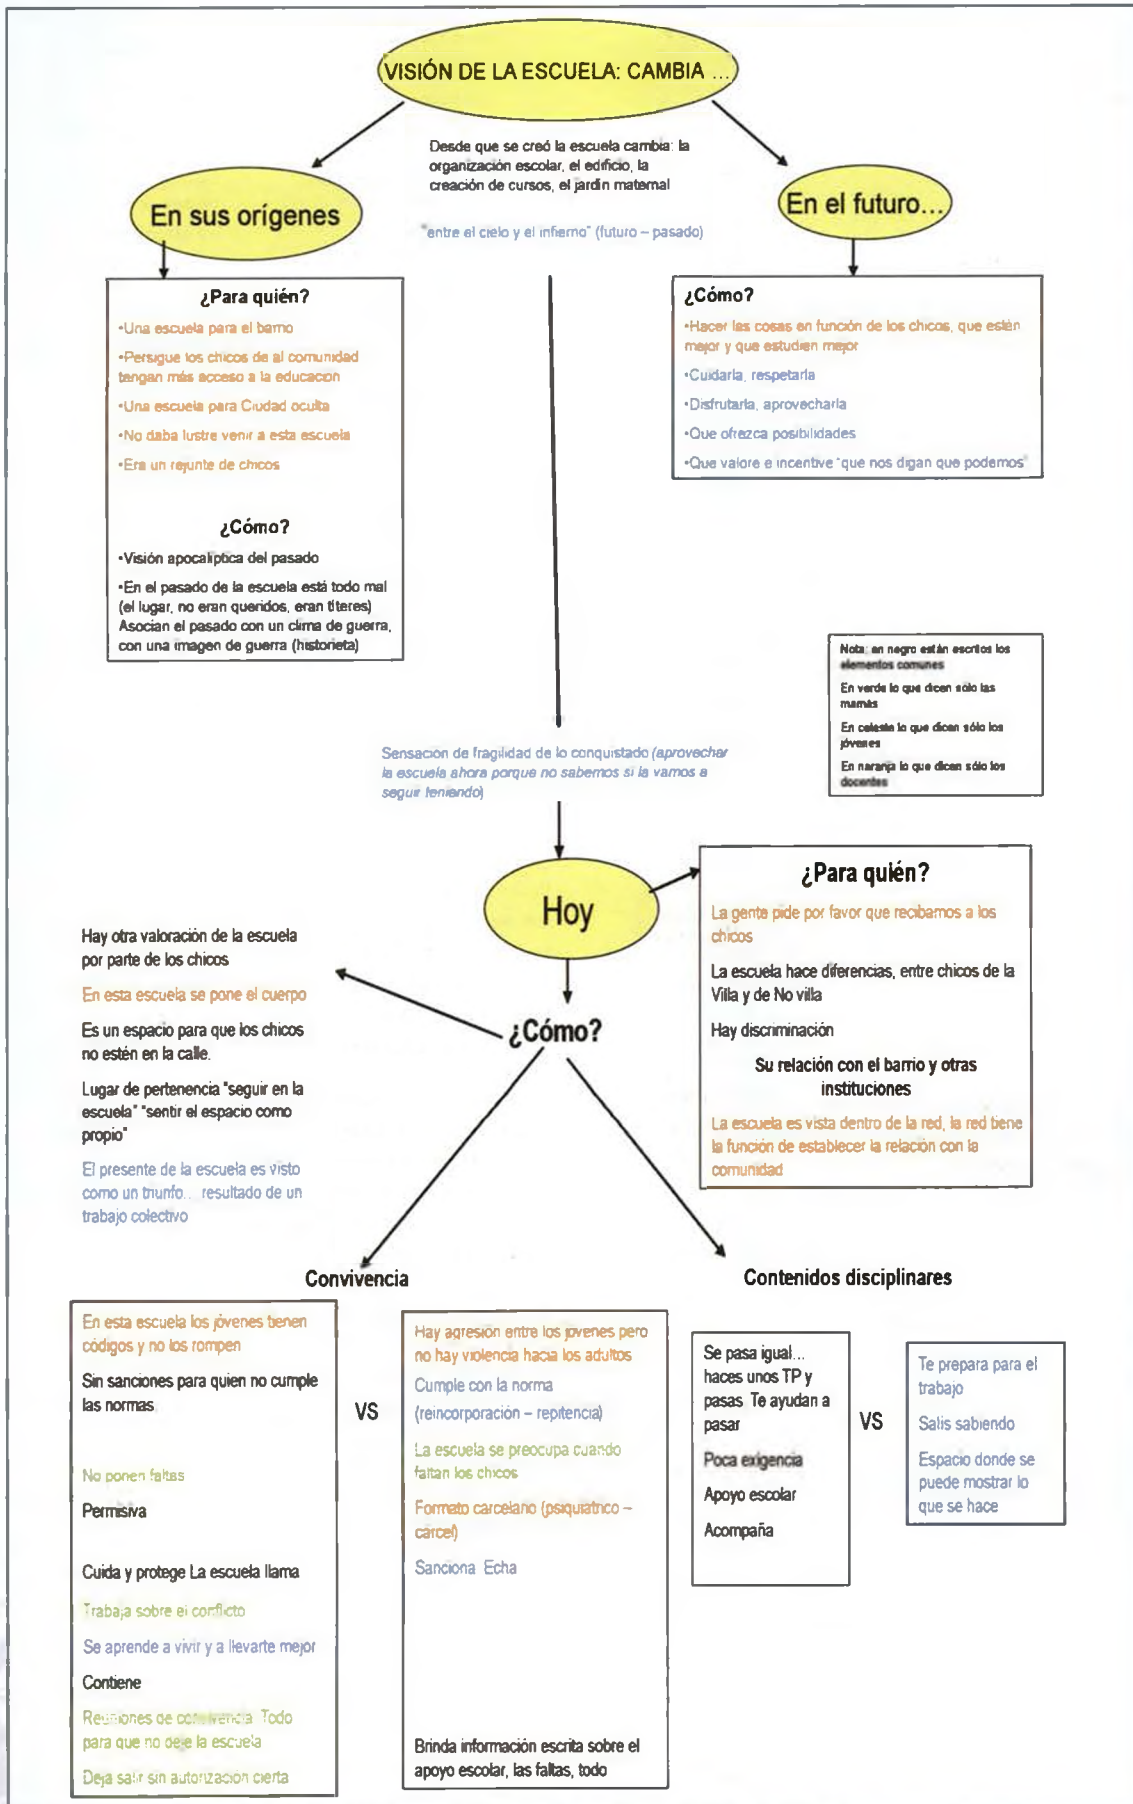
VISIÓN DE LA ESCUELA: CAMBIA ...

Desde que se creó la escuela cambia: la organización escolar, el edificio, la creación de cursos, el jardín maternal

"entre el cielo y el infierno" (futuro – pasado)

En sus orígenes

¿Para quién?

•Una escuela para el barrio

•Persigue los chicos de al comunidad tengan más acceso a la educación

•Una escuela para Ciudad oculta

•No daba lustre venir a esta escuela

•Era un rejunte de chicos

¿Cómo?

•Visión apocalíptica del pasado

•En el pasado de la escuela está todo mal (el lugar, no eran queridos, eran títeres) Asocian el pasado con un clima de guerra, con una imagen de guerra (historieta)

En el futuro...

¿Cómo?

•Hacer las cosas en función de los chicos, que estén mejor y que estudien mejor

•Cuidarla, respetarla

•Disfrutarla, aprovecharla

•Que ofrezca posibilidades

•Que valore e incentive "que nos digan que podemos"

Nota: en negro están escritos los elementos comunes

En verde lo que dicen sólo las mamás

En celeste lo que dicen sólo los jóvenes

En naranja lo que dicen sólo los docentes

Sensación de fragilidad de lo conquistado (aprovechar la escuela ahora porque no sabemos si la vamos a seguir teniendo)

Hoy

¿Para quién?

La gente pide por favor que recibamos a los chicos

La escuela hace diferencias, entre chicos de la Villa y de No villa

Hay discriminación

Su relación con el barrio y otras instituciones

La escuela es vista dentro de la red, la red tiene la función de establecer la relación con la comunidad

¿Cómo?

Hay otra valoración de la escuela por parte de los chicos

En esta escuela se pone el cuerpo

Es un espacio para que los chicos no estén en la calle.

Lugar de pertenencia "seguir en la escuela" "sentir el espacio como propio"

El presente de la escuela es visto como un triunfo... resultado de un trabajo colectivo

Convivencia

En esta escuela los jóvenes tienen códigos y no los rompen

Sin sanciones para quien no cumple las normas

No ponen faltas

Permisiva

Cuida y protege La escuela llama

Trabaja sobre el conflicto

Se aprende a vivir y a llevarte mejor

Contiene

Reuniones de convivencia. Todo para que no deje la escuela

Deja salir sin autorización cierta

VS

Hay agresión entre los jóvenes pero no hay violencia hacia los adultos

Cumple con la norma (reincorporación – repitencia)

La escuela se preocupa cuando faltan los chicos

Formato carcelario (psiquiátrico – cárcel)

Sanciona. Echa

Brinda información escrita sobre el apoyo escolar, las faltas, todo

Contenidos disciplinares

Se pasa igual... haces unos TP y pasas. Te ayudan a pasar

Poca exigencia

Apoyo escolar

Acompaña

VS

Te prepara para el trabajo

Salís sabiendo

Espacio donde se puede mostrar lo que se hace